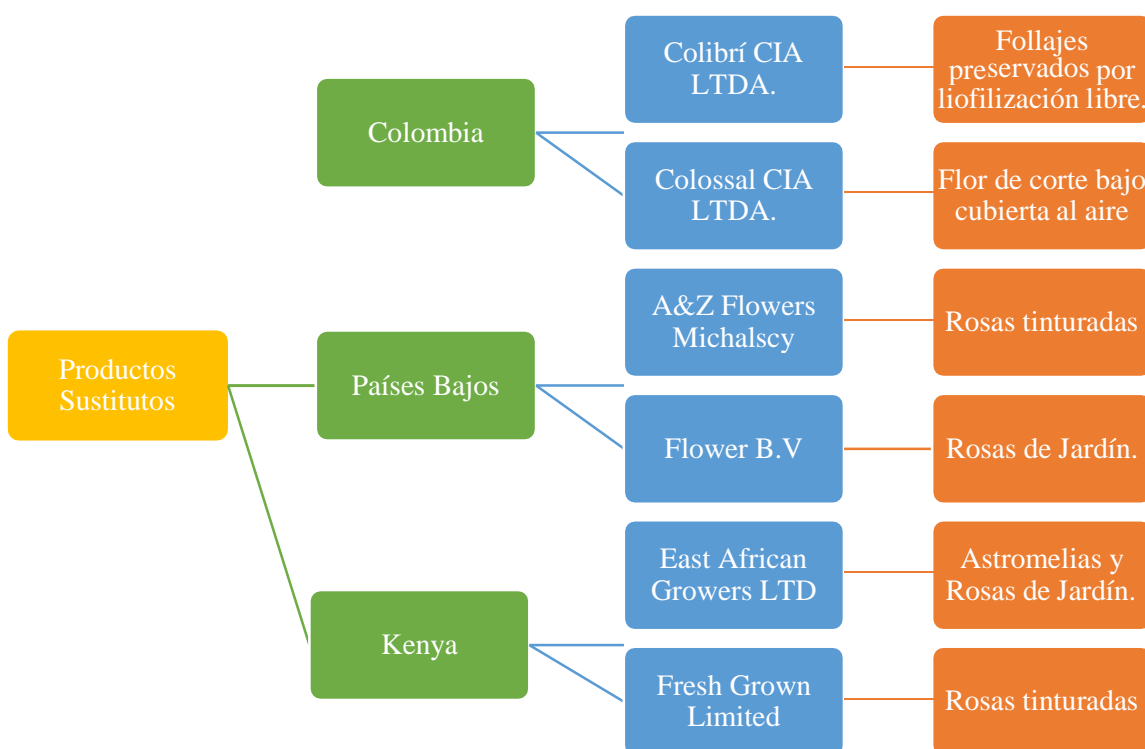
Productos Sustitutos

Colombia

Colibrí CIA LTDA.

Follajes preservados por liofilización libre.

Colossal CIA LTDA.

Flor de corte bajo cubierta al aire

Países Bajos

A&Z Flowers Michalscy

Rosas tinturadas

Flower B.V

Rosas de Jardín.

Kenya

East African Growers LTD

Astromelias y Rosas de Jardín.

Fresh Grown Limited

Rosas tinturadas